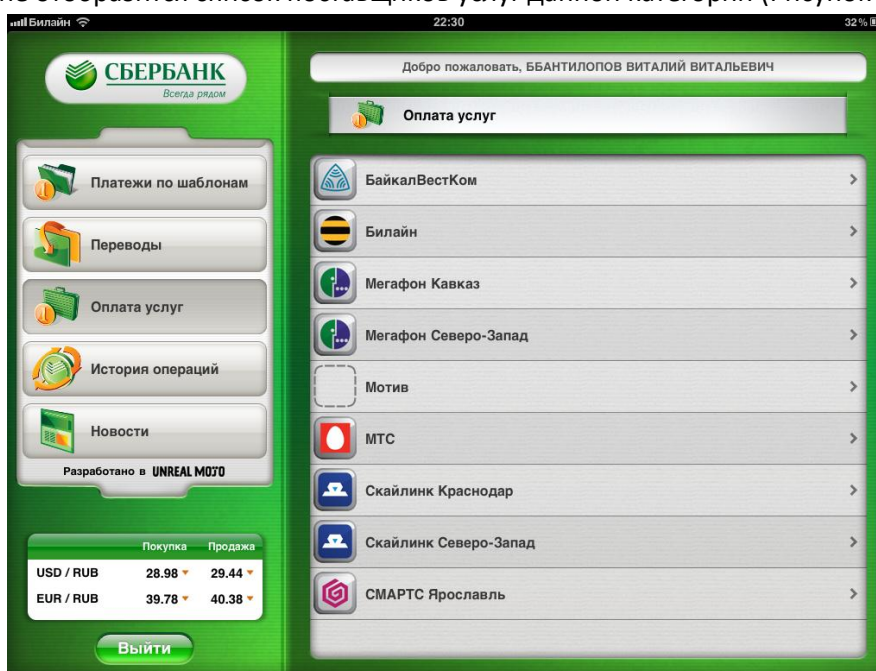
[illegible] отобразится список поставщиков услуг данной категории (Рисунок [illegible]

Билайн 22:30 32%

СБЕРБАНК
Всегда рядом

Добро пожаловать, ББАНТИЛОПОВ ВИТАЛИЙ ВИТАЛЬЕВИЧ

Оплата услуг

Платежи по шаблонам
Переводы
Оплата услуг
История операций
Новости

Разработано в UNREAL MOJO

| | Покупка | Продажа |
|---|---|---|
| USD / RUB | 28.98 | 29.44 |
| EUR / RUB | 39.78 | 40.38 |

Выйти

БайкалВестКом
Билайн
Мегафон Кавказ
Мегафон Северо-Запад
Мотив
МТС
Скайлинк Краснодар
Скайлинк Северо-Запад
СМАРТС Ярославль